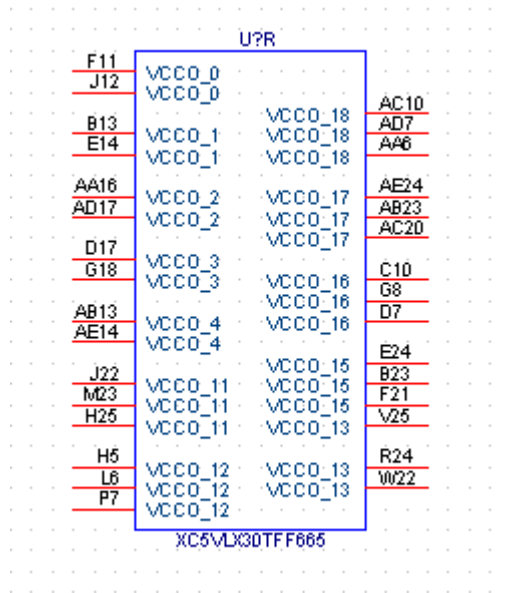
U?R

F11 VCCO_0
J12 VCCO_0

B13 VCCO_1
E14 VCCO_1

AA16 VCCO_2
AD17 VCCO_2

D17 VCCO_3
G18 VCCO_3

AB13 VCCO_4
AE14 VCCO_4

J22 VCCO_11
M23 VCCO_11
H25 VCCO_11

H5 VCCO_12
L6 VCCO_12
P7 VCCO_12

VCCO_18 AC10
VCCO_18 AD7
VCCO_18 AA6

VCCO_17 AE24
VCCO_17 AB23
VCCO_17 AC20

VCCO_16 C10
VCCO_16 G8
VCCO_16 D7

VCCO_15 E24
VCCO_15 B23
VCCO_15 F21
VCCO_13 V25

VCCO_13 R24
VCCO_13 W22

XC5VLX30TFF665